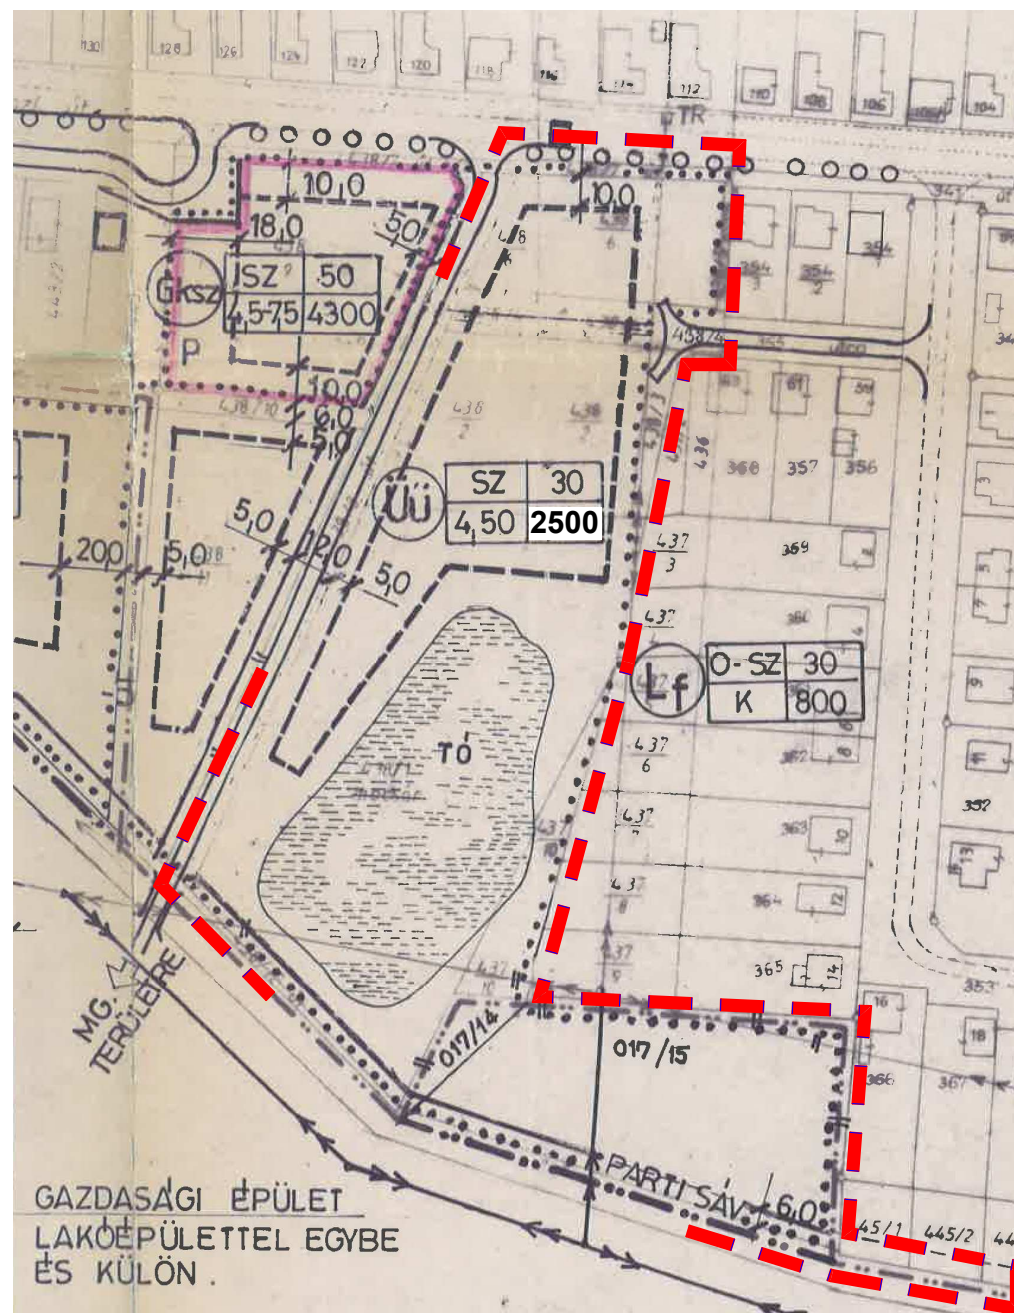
130 128 126 124 122 120 118 116 114 112 110 108 106 104

TR

10,0
18,0
50
Gksz
ISZ 50
4,5-7,5 4300
P
10,0
6,0
5,0
438/10

10,0
438/4
455
460
354
354 3
354 2
341

438 2
438 2
438/3
436

Üü
SZ 30
4,50 2500

368 357 356

5,0
12,0
5,0
200 5,0
5,0

437 3
359
437
361
Lf
O-SZ 30
K 800
437 6
362
437
363
437 8
364
437 9
365
437 10
353
352

TÓ

MG. TERÜLETRE

017/14
017/15
366 367
16
18
PARTI SÁV 6,0
445/1 445/2

GAZDASÁGI ÉPÜLET
LAKOÉPÜLETTEL EGYBE
ÉS KÜLÖN.